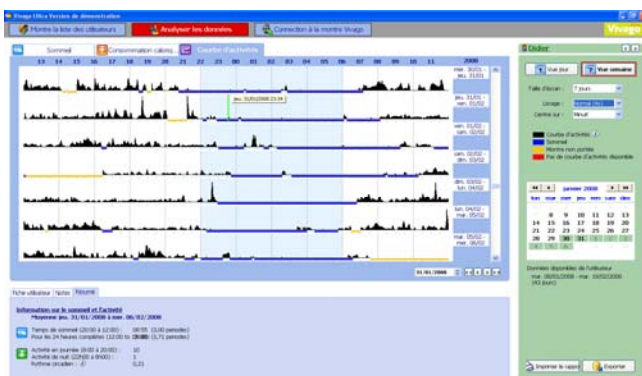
Vivago Ultra Version de démonstration

Montre la liste des utilisateurs | Analyser les données | Connection à la montre Vivago

Vivago

Sommeil | Consommation caloriq... | Courbe d'activités

13 14 15 16 17 18 19 20 21 22 23 00 01 02 03 04 05 06 07 08 09 10 11

2008

mer. 30/01 - jeu. 31/01

jeu. 31/01 - ven. 01/02

ven. 01/02 - sam. 02/02

sam. 02/02 - dim. 03/02

dim. 03/02 - lun. 04/02

lun. 04/02 - mar. 05/02

mar. 05/02 - mer. 06/02

jeu. 31/01/2008 23:34

31/01/2008

Outer

Vue jour | Vue semaine

Taille d'écran : 7 jours

Groupe : Normal (N.)

Centre sur : Minuit

Courbe d'activités

Sommeil

Montre non portée

Pas de courbe d'activités disponible

janvier 2008

lun. mar. mer. jeu. ven. sam. dim.

1 2 3 4 5 6
7 8 9 10 11 12 13
14 15 16 17 18 19 20
21 22 23 24 25 26 27
28 29 30 31 1 2 3
4 5 6 7 8 9 10

Données disponibles de l'utilisateur
mar. 08/01/2008 - mar. 19/02/2008
(43 jours)

Fiche utilisateur | Notes | Résumé

Information sur le sommeil et l'activité
Moyenne jeu. 31/01/2008 à mer. 06/02/2008

Temps de sommeil (20:00 à 12:00) : 08:55 (3,00 periodes)
Pour les 24 heures complètes (12:00 to 12:00) : 09:00 (3,71 periodes)

Activité en journée (8:00 à 20:00) : 10
Activité de nuit (22:00 à 6h00) : 1
Rythme circadien : 0,21

Imprimer le rapport | Exporter